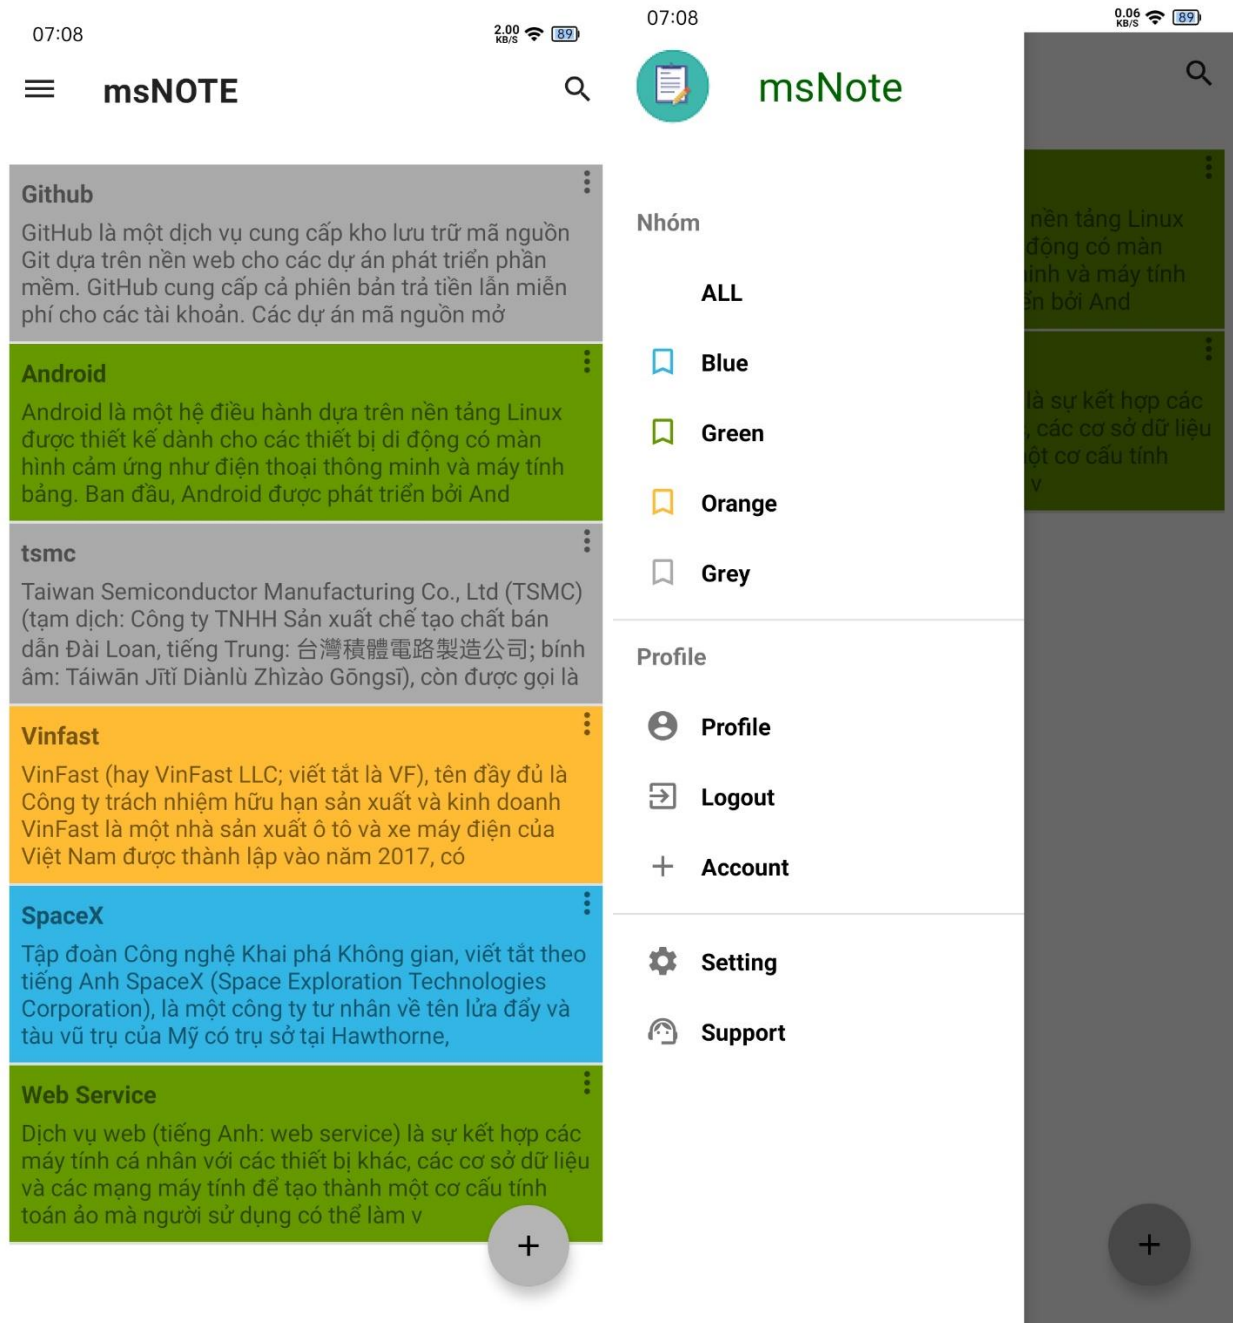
07:08 2.00 KB/S 89

msNOTE

Github
GitHub là một dịch vụ cung cấp kho lưu trữ mã nguồn Git dựa trên nền web cho các dự án phát triển phần mềm. GitHub cung cấp cả phiên bản trả tiền lẫn miễn phí cho các tài khoản. Các dự án mã nguồn mở

Android
Android là một hệ điều hành dựa trên nền tảng Linux được thiết kế dành cho các thiết bị di động có màn hình cảm ứng như điện thoại thông minh và máy tính bảng. Ban đầu, Android được phát triển bởi And

tsmc
Taiwan Semiconductor Manufacturing Co., Ltd (TSMC) (tạm dịch: Công ty TNHH Sản xuất chế tạo chất bán dẫn Đài Loan, tiếng Trung: 台灣積體電路製造公司; bính âm: Táiwān Jītǐ Diànlù Zhìzào Gōngsī), còn được gọi là

Vinfast
VinFast (hay VinFast LLC; viết tắt là VF), tên đầy đủ là Công ty trách nhiệm hữu hạn sản xuất và kinh doanh VinFast là một nhà sản xuất ô tô và xe máy điện của Việt Nam được thành lập vào năm 2017, có

SpaceX
Tập đoàn Công nghệ Khai phá Không gian, viết tắt theo tiếng Anh SpaceX (Space Exploration Technologies Corporation), là một công ty tư nhân về tên lửa đẩy và tàu vũ trụ của Mỹ có trụ sở tại Hawthorne,

Web Service
Dịch vụ web (tiếng Anh: web service) là sự kết hợp các máy tính cá nhân với các thiết bị khác, các cơ sở dữ liệu và các mạng máy tính để tạo thành một cơ cấu tính toán ảo mà người sử dụng có thể làm v

+

07:08 0.06 KB/S 89

msNote

Nhóm
ALL
Blue
Green
Orange
Grey

Profile
Profile
Logout
Account

Setting
Support

nền tảng Linux
động có màn
inh và máy tính
ển bởi And

là sự kết hợp các
, các cơ sở dữ liệu
ột cơ cấu tính
v

+